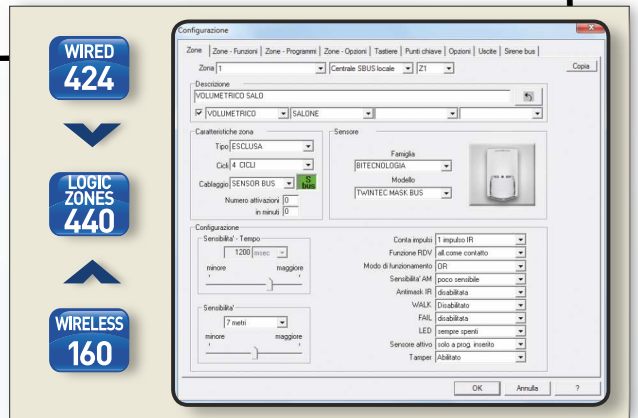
WIRED
424

LOGIC
ZONES
440

WIRELESS
160

Configurazione

Zone | Zone - Funzioni | Zone - Programmi | Zone - Opzioni | Tastiere | Punti chiave | Opzioni | Uscite | Sirene bus

Zona 1 | Centrale SBUS locale | Z1 | Copia

Descrizione
VOLUMETRICO SALO
VOLUMETRICO | SALONE

Caratteristiche zona
Tipo ESCLUSA
Cicli 4 CICLI
Cablaggio SENSOR BUS | S bus
Numero attivazioni 0
in minuti 0

Sensore
Famiglia
BITECNOLOGIA
Modello
TWINTEC MASK BUS

Configurazione
Sensibilita' - Tempo
1200 msec
minore maggiore

Sensibilita'
7 metri
minore maggiore

Conta impulsi 1 impulso IR
Funzione RDV all.come contatto
Modo di funzionamento OR
Sensibilita' AM poco sensibile
Antimask IR disabilitata
WALK Disabilitato
FAIL disabilitata
LED sempre spenti
Sensore attivo solo a prog. inserito
Tamper Abilitato

OK | Annulla | ?